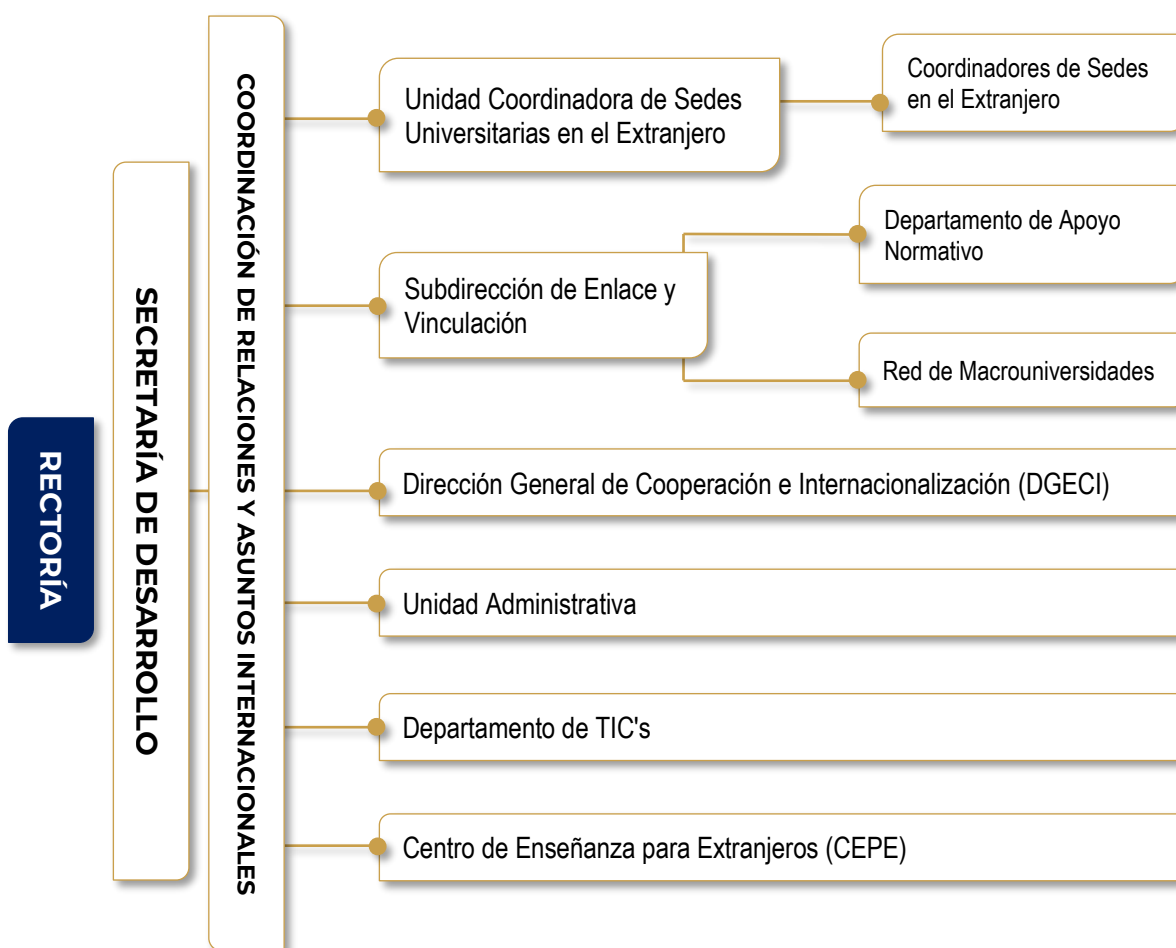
RECTORÍA

SECRETARÍA DE DESARROLLO

COORDINACIÓN DE RELACIONES Y ASUNTOS INTERNACIONALES

Unidad Coordinadora de Sedes Universitarias en el Extranjero

Coordinadores de Sedes en el Extranjero

Subdirección de Enlace y Vinculación

Departamento de Apoyo Normativo

Red de Macrouniversidades

Dirección General de Cooperación e Internacionalización (DGECI)

Unidad Administrativa

Departamento de TIC's

Centro de Enseñanza para Extranjeros (CEPE)